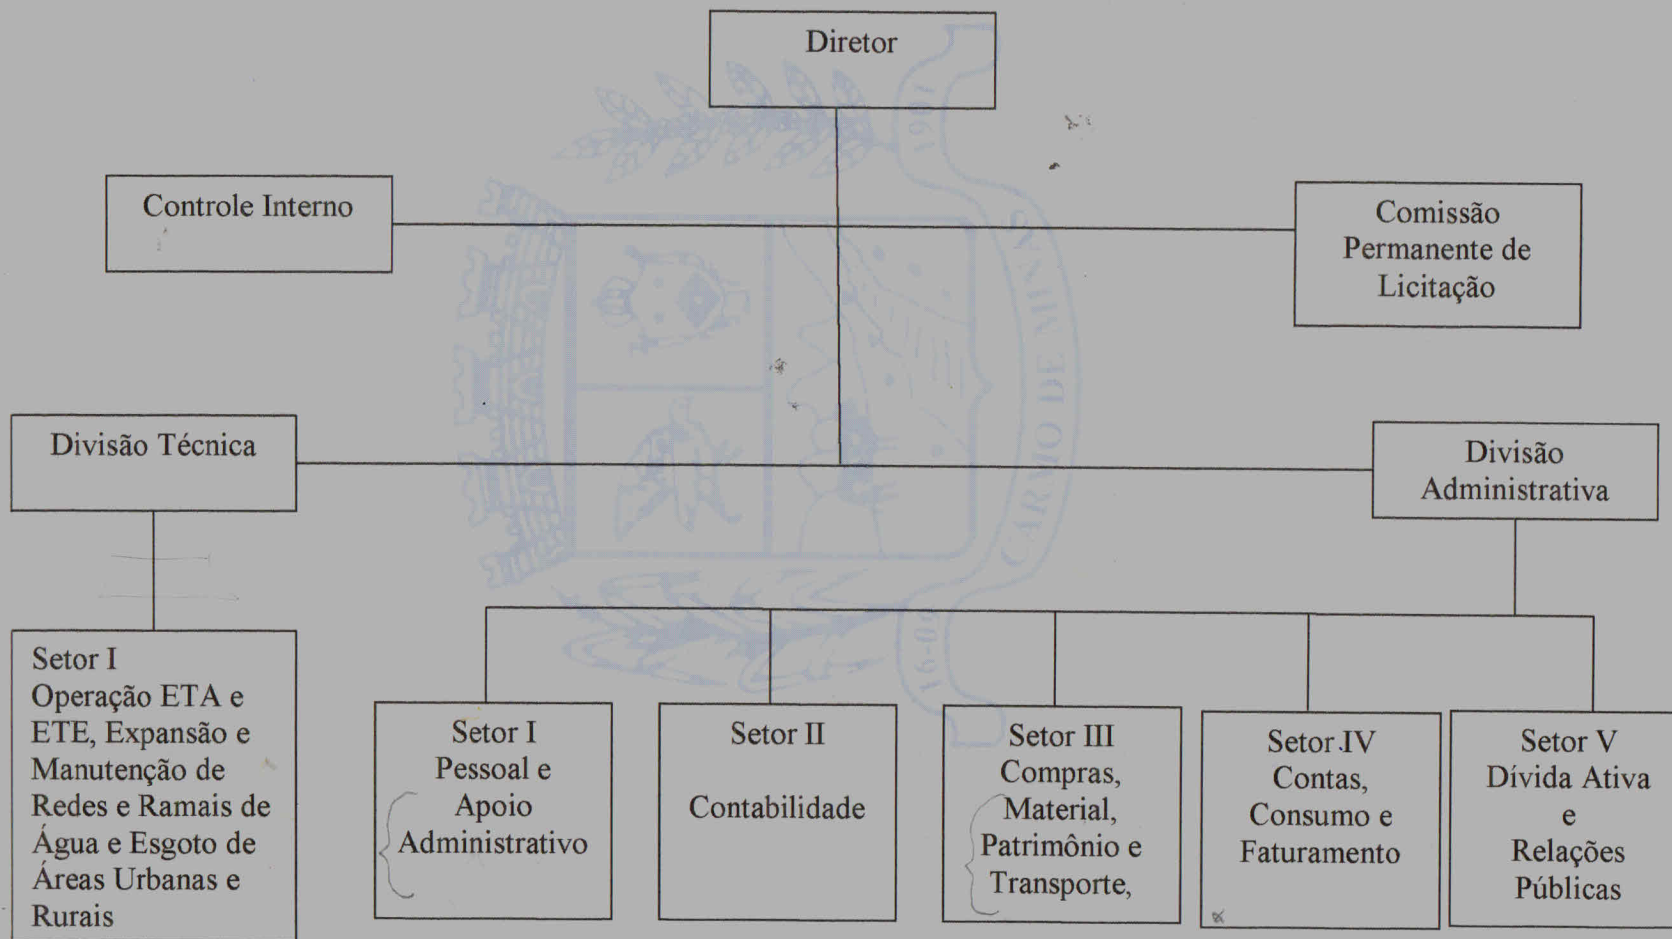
Diretor

Controle Interno

Comissão Permanente de Licitação

Divisão Técnica

Divisão Administrativa

Setor I
Operação ETA e ETE, Expansão e Manutenção de Redes e Ramais de Água e Esgoto de Áreas Urbanas e Rurais

Setor I
Pessoal e Apoio Administrativo

Setor II
Contabilidade

Setor III
Compras, Material, Patrimônio e Transporte,

Setor IV
Contas, Consumo e Faturamento

Setor V
Dívida Ativa e Relações Públicas

1961
CARMO DE MINAS
16-09